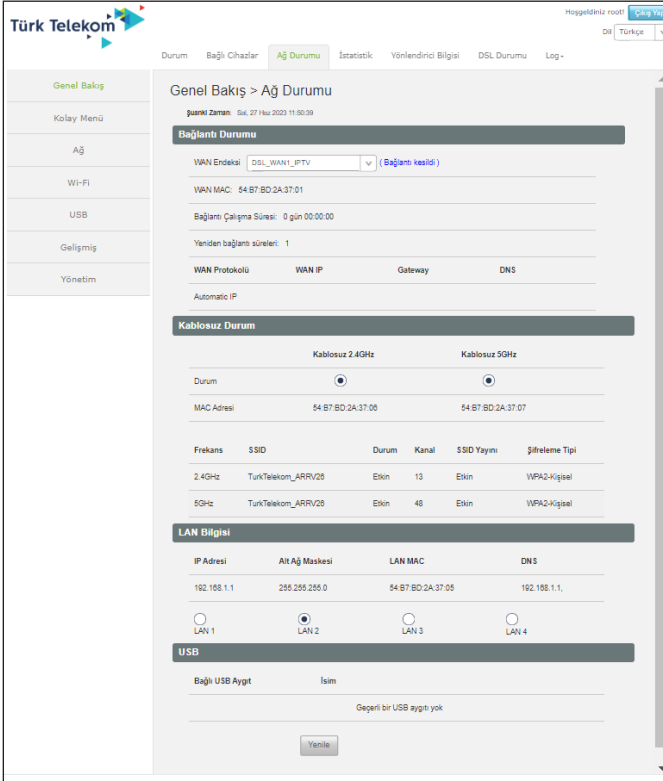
Türk Telekom

Hoşgeldiniz root! Çıkış Yap

Dil Türkçe

Durum Bağlı Cihazlar Ağ Durumu İstatistik Yönlendirici Bilgisi DSL Durumu Log

Genel Bakış
Kolay Menü
Ağ
Wi-Fi
USB
Gelişmiş
Yönetim

Genel Bakış > Ağ Durumu

Şuanki Zaman: Sal, 27 Haz 2023 11:50:39

Bağlantı Durumu

WAN Endeksi DSL_WAN1_IPTV ( Bağlantı kesildi )

WAN MAC: 54:B7:BD:2A:37:01

Bağlantı Çalışma Süresi: 0 gün 00:00:00

Yeniden bağlantı süreleri: 1

| WAN Protokolü | WAN IP | Gateway | DNS |
|---|---|---|---|
| Automatic IP | | | |

Kablosuz Durum

| | Kablosuz 2.4GHz | Kablosuz 5GHz |
|---|---|---|
| Durum | | |
| MAC Adresi | 54:B7:BD:2A:37:06 | 54:B7:BD:2A:37:07 |

| Frekans | SSID | Durum | Kanal | SSID Yayını | Şifreleme Tipi |
|---|---|---|---|---|---|
| 2.4GHz | TurkTelekom_ARRV26 | Etkin | 13 | Etkin | WPA2-Kişisel |
| 5GHz | TurkTelekom_ARRV26 | Etkin | 48 | Etkin | WPA2-Kişisel |

LAN Bilgisi

| IP Adresi | Alt Ağ Maskesi | LAN MAC | DNS |
|---|---|---|---|
| 192.168.1.1 | 255.255.255.0 | 54:B7:BD:2A:37:05 | 192.168.1.1, |

LAN 1 LAN 2 LAN 3 LAN 4

USB

| Bağlı USB Aygıt | İsim |
|---|---|

Geçerli bir USB aygıtı yok

Yenile